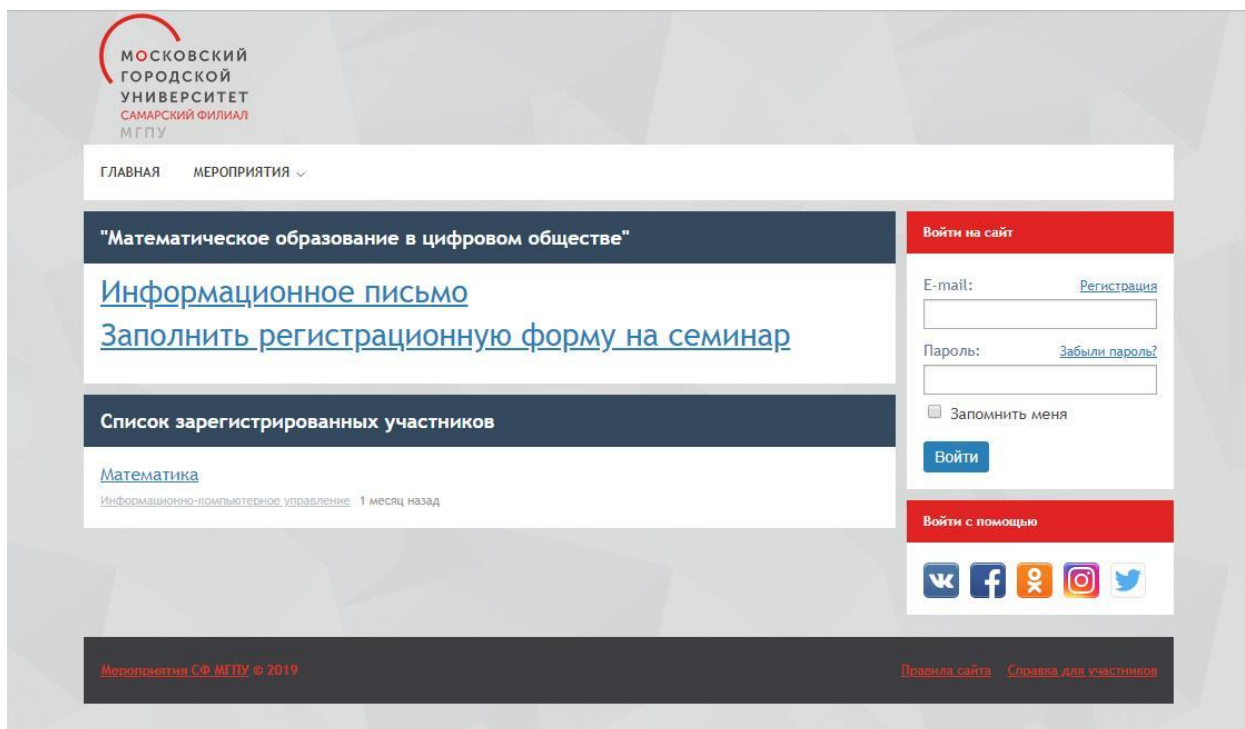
МОСКОВСКИЙ
ГОРОДСКОЙ
УНИВЕРСИТЕТ
САМАРСКИЙ ФИЛИАЛ
МГПУ

ГЛАВНАЯ МЕРОПРИЯТИЯ

"Математическое образование в цифровом обществе"

Информационное письмо
Заполнить регистрационную форму на семинар

Список зарегистрированных участников

Математика
Информационно-компьютерное управление 1 месяц назад

Войти на сайт

E-mail: Регистрация

Пароль: Забыли пароль?

Запомнить меня

Войти

Войти с помощью

Мероприятия СФ МГПУ © 2019

Правила сайта Справка для участников